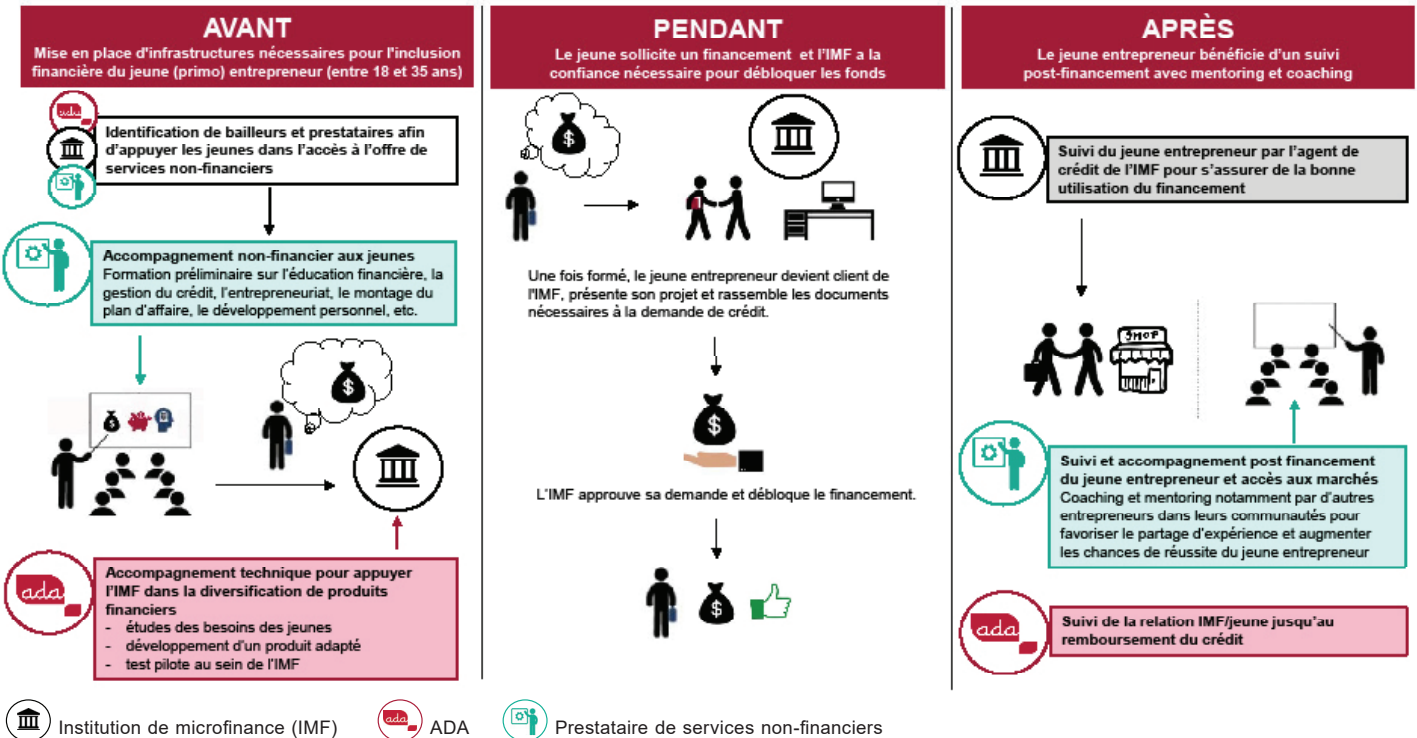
AVANT
Mise en place d'infrastructures nécessaires pour l'inclusion financière du jeune (primo) entrepreneur (entre 18 et 35 ans)

ada

Identification de bailleurs et prestataires afin d'appuyer les jeunes dans l'accès à l'offre de services non-financiers

Accompagnement non-financier aux jeunes
Formation préliminaire sur l'éducation financière, la gestion du crédit, l'entrepreneuriat, le montage du plan d'affaire, le développement personnel, etc.

$

$

ada

Accompagnement technique pour appuyer l'IMF dans la diversification de produits financiers
- études des besoins des jeunes
- développement d'un produit adapté
- test pilote au sein de l'IMF

PENDANT
Le jeune sollicite un financement et l'IMF a la confiance nécessaire pour débloquer les fonds

$

Une fois formé, le jeune entrepreneur devient client de l'IMF, présente son projet et rassemble les documents nécessaires à la demande de crédit.

$

L'IMF approuve sa demande et débloque le financement.

$

APRÈS
Le jeune entrepreneur bénéficie d'un suivi post-financement avec mentoring et coaching

Suivi du jeune entrepreneur par l'agent de crédit de l'IMF pour s'assurer de la bonne utilisation du financement

SHOP

Suivi et accompagnement post financement du jeune entrepreneur et accès aux marchés
Coaching et mentoring notamment par d'autres entrepreneurs dans leurs communautés pour favoriser le partage d'expérience et augmenter les chances de réussite du jeune entrepreneur

ada

Suivi de la relation IMF/jeune jusqu'au remboursement du crédit

Institution de microfinance (IMF) ada ADA Prestataire de services non-financiers